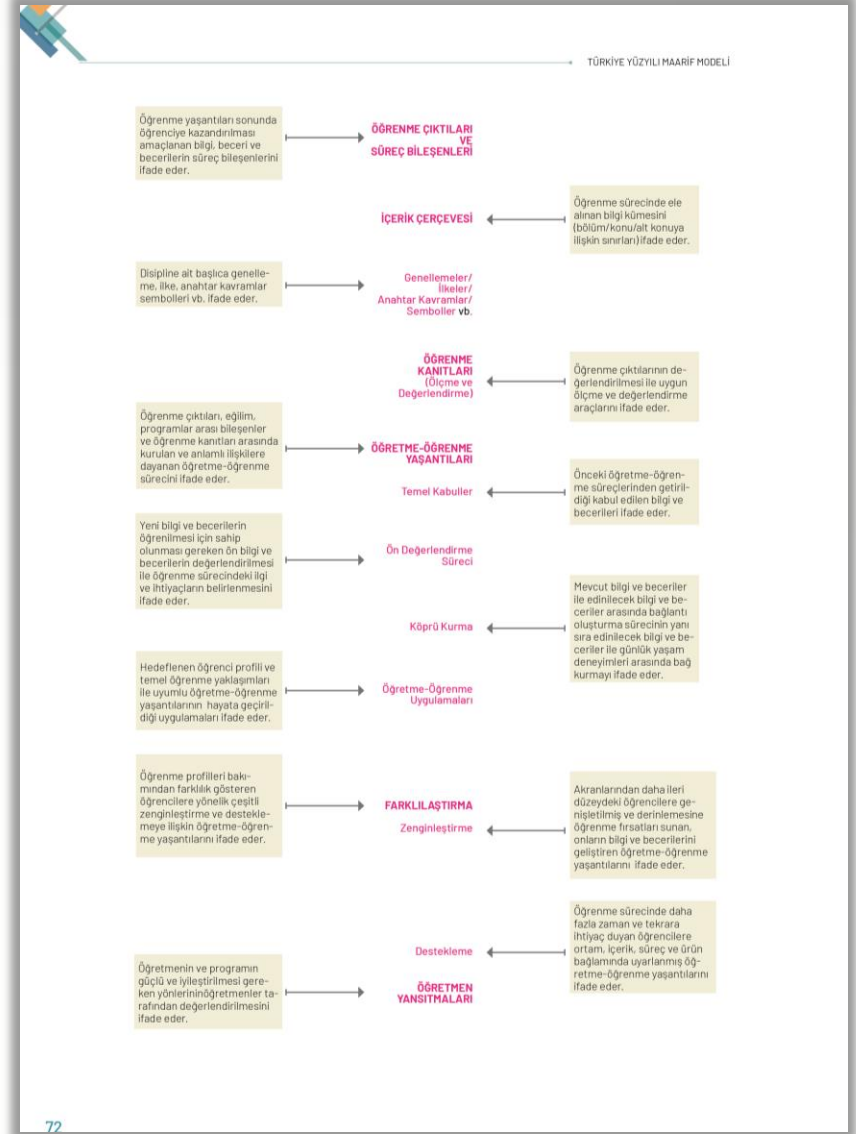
TÜRKİYE YÜZYILI MAARİF MODELİ

Öğrenme yaşantıları sonunda öğrenciye kazandırılması amaçlanan bilgi, beceri ve becerilerin süreç bileşenlerini ifade eder.

ÖĞRENME ÇIKTILARI VE SÜREÇ BİLEŞENLERİ

İÇERİK ÇERÇEVESİ

Öğrenme sürecinde ele alınan bilgi kümesini (bölüm/konu/alt konuya ilişkin sınırları) ifade eder.

Disipline ait başlıca genelleme, ilke, anahtar kavramlar sembolleri vb. ifade eder.

Genellemeler/ İlkeler/ Anahtar Kavramlar/ Semboller vb.

ÖĞRENME KANITLARI (Ölçme ve Değerlendirme)

Öğrenme çıktılarının değerlendirilmesi ile uygun ölçme ve değerlendirme araçlarını ifade eder.

Öğrenme çıktıları, eğilim, programlar arası bileşenler ve öğrenme kanıtları arasında kurulan ve anlamlı ilişkilere dayanan öğretme-öğrenme sürecini ifade eder.

ÖĞRETME-ÖĞRENME YAŞANTILARI

Temel Kabuller

Önceki öğretme-öğrenme süreçlerinden getirildiği kabul edilen bilgi ve becerileri ifade eder.

Yeni bilgi ve becerilerin öğrenilmesi için sahip olunması gereken ön bilgi ve becerilerin değerlendirilmesi ile öğrenme sürecindeki ilgi ve ihtiyaçların belirlenmesini ifade eder.

Ön Değerlendirme Süreci

Köprü Kurma

Mevcut bilgi ve beceriler ile edinilecek bilgi ve beceriler arasında bağlantı oluşturma sürecinin yanı sıra edinilecek bilgi ve beceriler ile günlük yaşam deneyimleri arasında bağ kurmayı ifade eder.

Hedeflenen öğrenci profili ve temel öğrenme yaklaşımları ile uyumlu öğretme-öğrenme yaşantılarının hayata geçirildiği uygulamaları ifade eder.

Öğretme-Öğrenme Uygulamaları

Öğrenme profilleri bakımından farklılık gösteren öğrencilere yönelik çeşitli zenginleştirme ve desteklemeye ilişkin öğretme-öğrenme yaşantılarını ifade eder.

FARKLILAŞTIRMA

Zenginleştirme

Akranlarından daha ileri düzeydeki öğrencilere genişletilmiş ve derinlemesine öğrenme fırsatları sunan, onların bilgi ve becerilerini geliştiren öğretme-öğrenme yaşantılarını ifade eder.

Destekleme

Öğrenme sürecinde daha fazla zaman ve tekrara ihtiyaç duyan öğrencilere ortam, içerik, süreç ve ürün bağlamında uyarlanmış öğretme-öğrenme yaşantılarını ifade eder.

Öğretmenin ve programın güçlü ve iyileştirilmesi gereken yönlerininöğretmenler tarafından değerlendirilmesini ifade eder.

ÖĞRETMEN YANSITMALARI

72